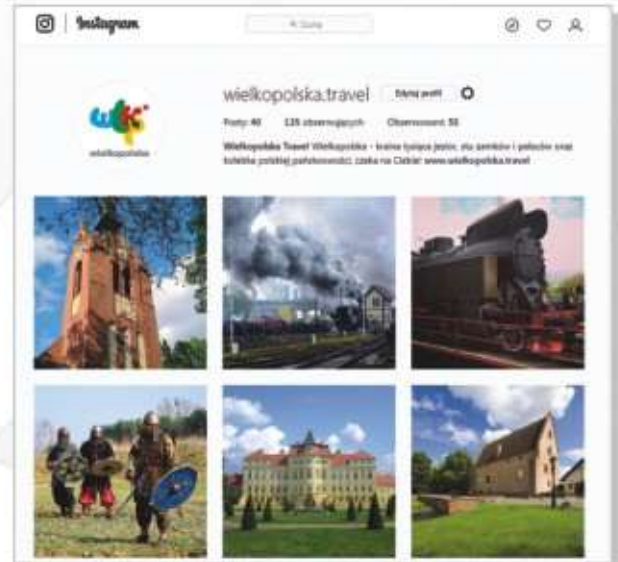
Instagram

Szukaj

wielkopolska.travel Edytuj profil

Posty: 46 135 obserwujących Obserwowani: 55

Wielkopolska Travel Wielkopolska – kraina tysiąca jezior, stu zamków i pałaców oraz kolebka polskiej państwowości, czeka na Ciebie! www.wielkopolska.travel

wielkopolska